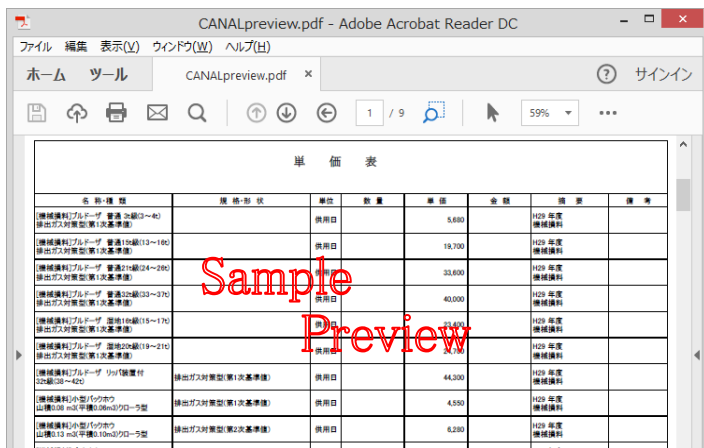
CANALpreview.pdf - Adobe Acrobat Reader DC

ファイル 編集 表示(V) ウィンドウ(W) ヘルプ(H)

ホーム ツール CANALpreview.pdf ×

? サインイン

1 / 9 59%

単 価 表

| 名 称・種 類 | 規 格・形 状 | 単位 | 数 量 | 単 価 | 金 額 | 摘 要 | 備 考 |
|---|---|---|---|---|---|---|---|
| [機械損料]ブルドーザ 普通 3t級(3～4t) 排出ガス対策型(第1次基準値) | | 供用日 | | 5,680 | | H29 年度 機械損料 | |
| [機械損料]ブルドーザ 普通15t級(13～16t) 排出ガス対策型(第1次基準値) | | 供用日 | | 19,700 | | H29 年度 機械損料 | |
| [機械損料]ブルドーザ 普通21t級(24～26t) 排出ガス対策型(第1次基準値) | | 供用日 | | 33,600 | | H29 年度 機械損料 | |
| [機械損料]ブルドーザ 普通32t級(33～37t) 排出ガス対策型(第1次基準値) | | 供用日 | | 40,000 | | H29 年度 機械損料 | |
| [機械損料]ブルドーザ 湿地16t級(15～17t) 排出ガス対策型(第1次基準値) | | 供用日 | | 23,400 | | H29 年度 機械損料 | |
| [機械損料]ブルドーザ 湿地20t級(19～21t) 排出ガス対策型(第1次基準値) | | 供用日 | | 24,700 | | H29 年度 機械損料 | |
| [機械損料]ブルドーザ リッパ装置付 32t級(38～42t) | 排出ガス対策型(第1次基準値) | 供用日 | | 44,300 | | H29 年度 機械損料 | |
| [機械損料]小型バックホウ 山積0.08 m3(平積0.06m3)クローラ型 | 排出ガス対策型(第1次基準値) | 供用日 | | 4,550 | | H29 年度 機械損料 | |
| [機械損料]小型バックホウ 山積0.13 m3(平積0.10m3)クローラ型 | 排出ガス対策型(第2次基準値) | 供用日 | | 6,280 | | H29 年度 機械損料 | |

Sample Preview